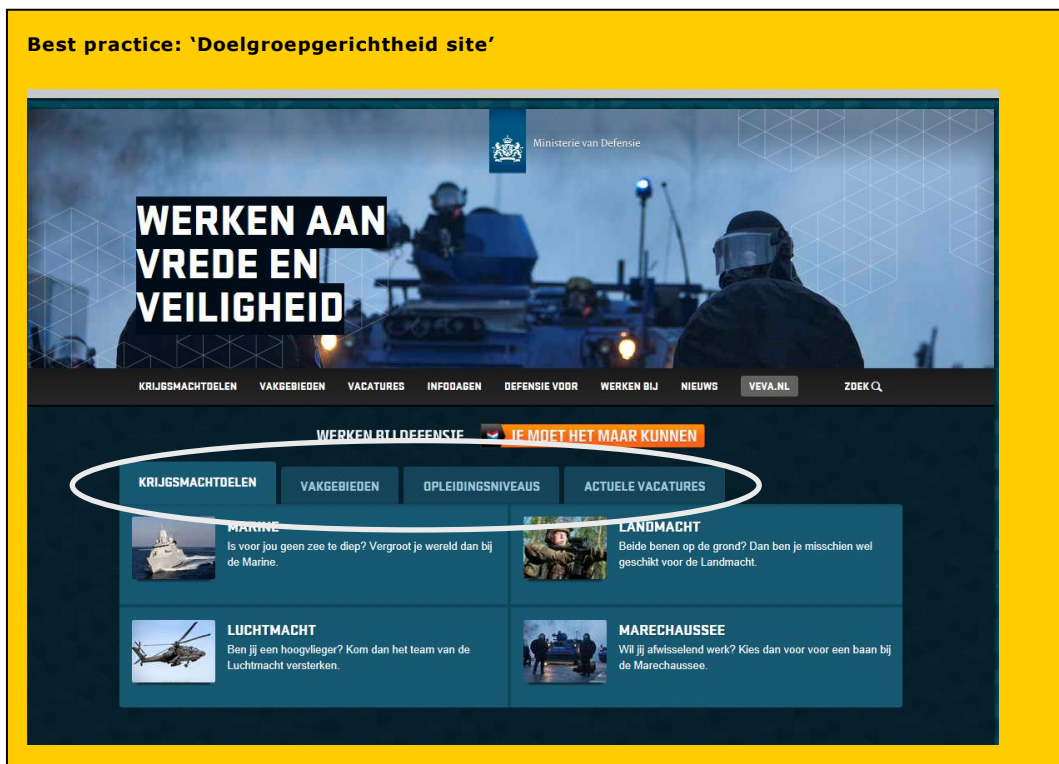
Best practice: 'Doelgroepgerichtheid site'

Ministerie van Defensie

WERKEN AAN VREDE EN VEILIGHEID

KRIJGSMACHTDELEN VAKGEBIEDEN VACATURES INFODAGEN DEFENSIE VOOR WERKEN BIJ NIEUWS VEVA.NL ZOEK

WERKEN BIJ DEFENSIE JE MOET HET MAAR KUNNEN

KRIJGSMACHTDELEN VAKGEBIEDEN OPLEIDINGSNIVEAUS ACTUELE VACATURES

MARINE
Is voor jou geen zee te diep? Vergroot je wereld dan bij de Marine.

LANDMACHT
Beide benen op de grond? Dan ben je misschien wel geschikt voor de Landmacht.

LUCHTMACHT
Ben jij een hoogvlieger? Kom dan het team van de Luchtmacht versterken.

MARECHAUSSEE
Wil jij afwisselend werk? Kies dan voor voor een baan bij de Marechaussee.